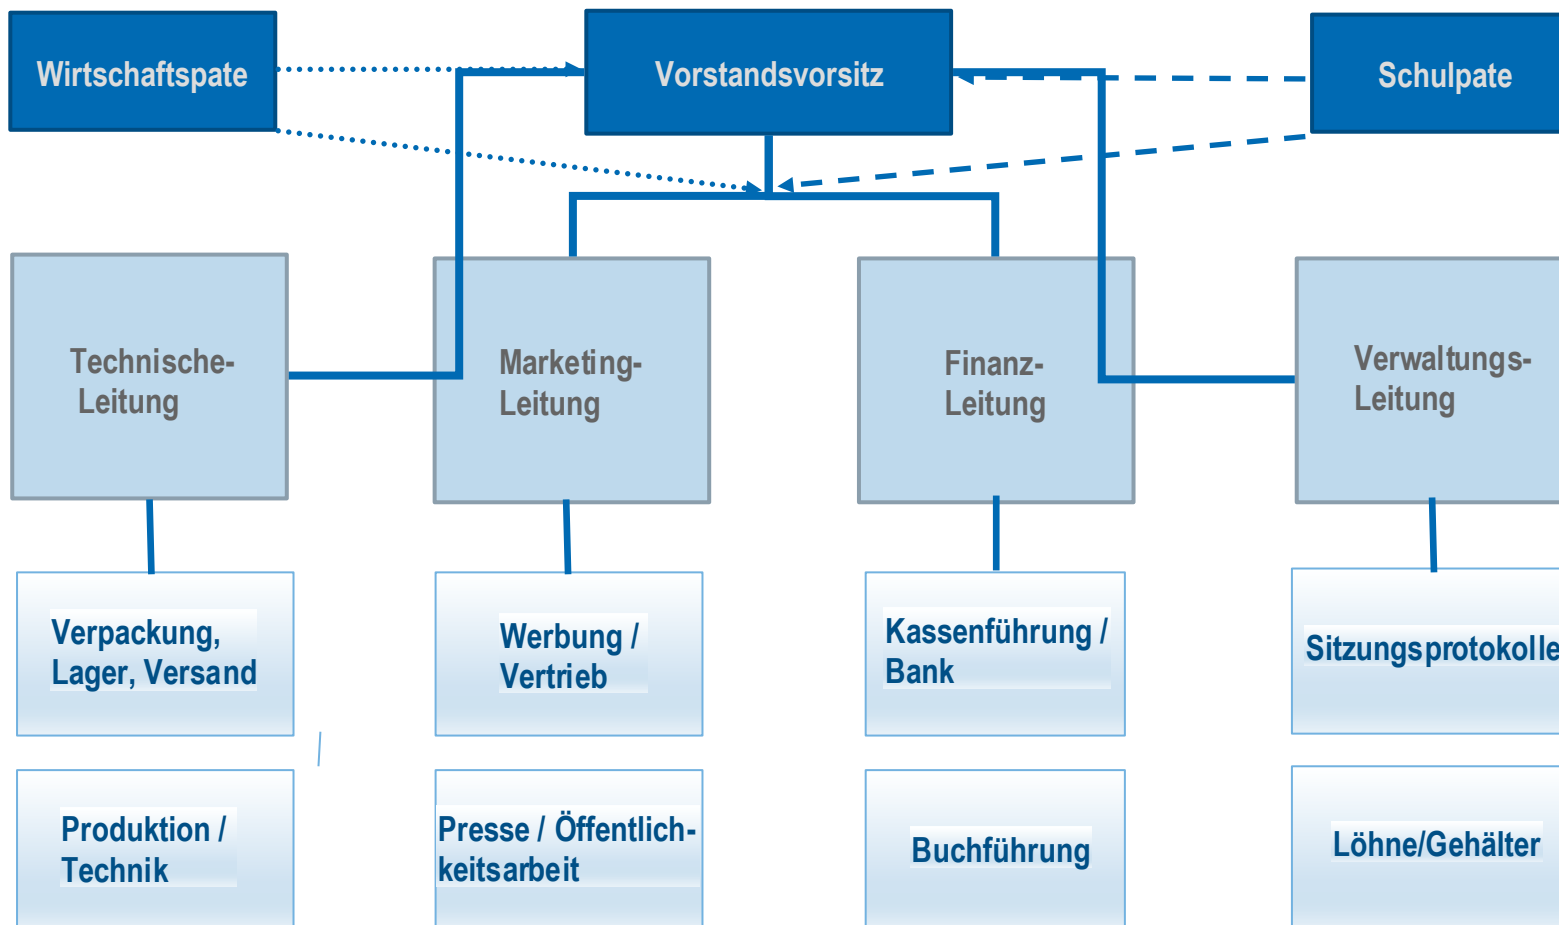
Wirtschaftspate

Vorstandsvorsitz

Schulpate

Technische-Leitung

Marketing-Leitung

Finanz-Leitung

Verwaltungs-Leitung

Verpackung, Lager, Versand

Werbung / Vertrieb

Kassenführung / Bank

Sitzungsprotokolle

Produktion / Technik

Presse / Öffentlichkeitsarbeit

Buchführung

Löhne/Gehälter